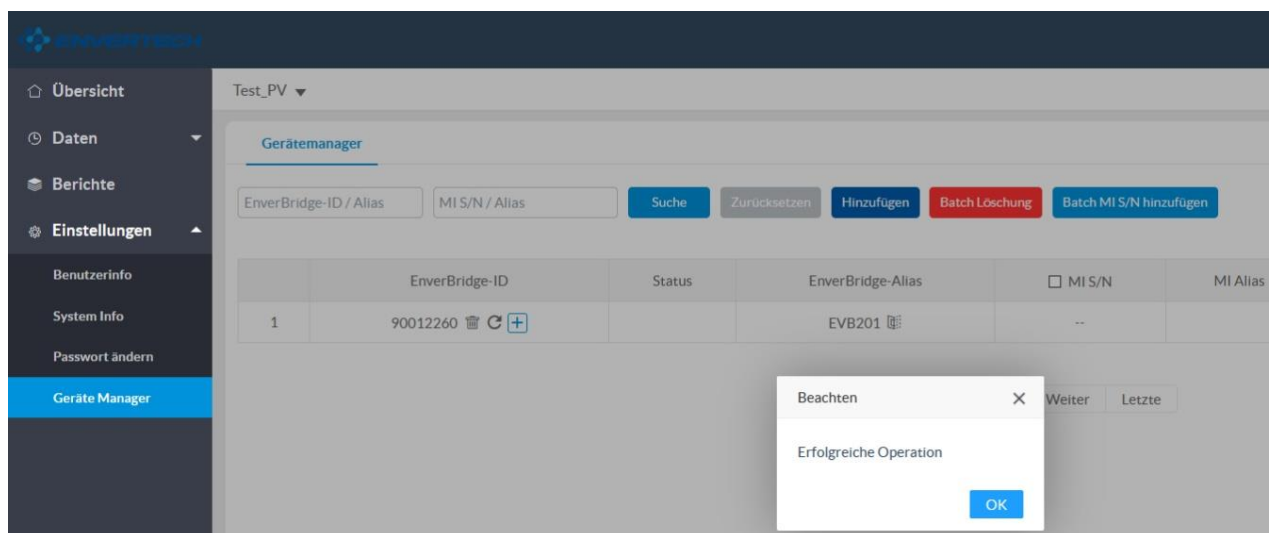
ENVERTECH

Übersicht
Daten
Berichte
Einstellungen
Benutzerinfo
System Info
Passwort ändern
Geräte Manager

Test_PV

Gerätemanager

EnverBridge-ID / Alias
MI S/N / Alias
Suche
Zurücksetzen
Hinzufügen
Batch Löschung
Batch MI S/N hinzufügen

| | EnverBridge-ID | Status | EnverBridge-Alias | ☐ MI S/N | MI Alias |
|---|---|---|---|---|---|
| 1 | 90012260 | | EVB201 | -- | |

Weiter
Letzte

Beachten
×
Erfolgreiche Operation
OK